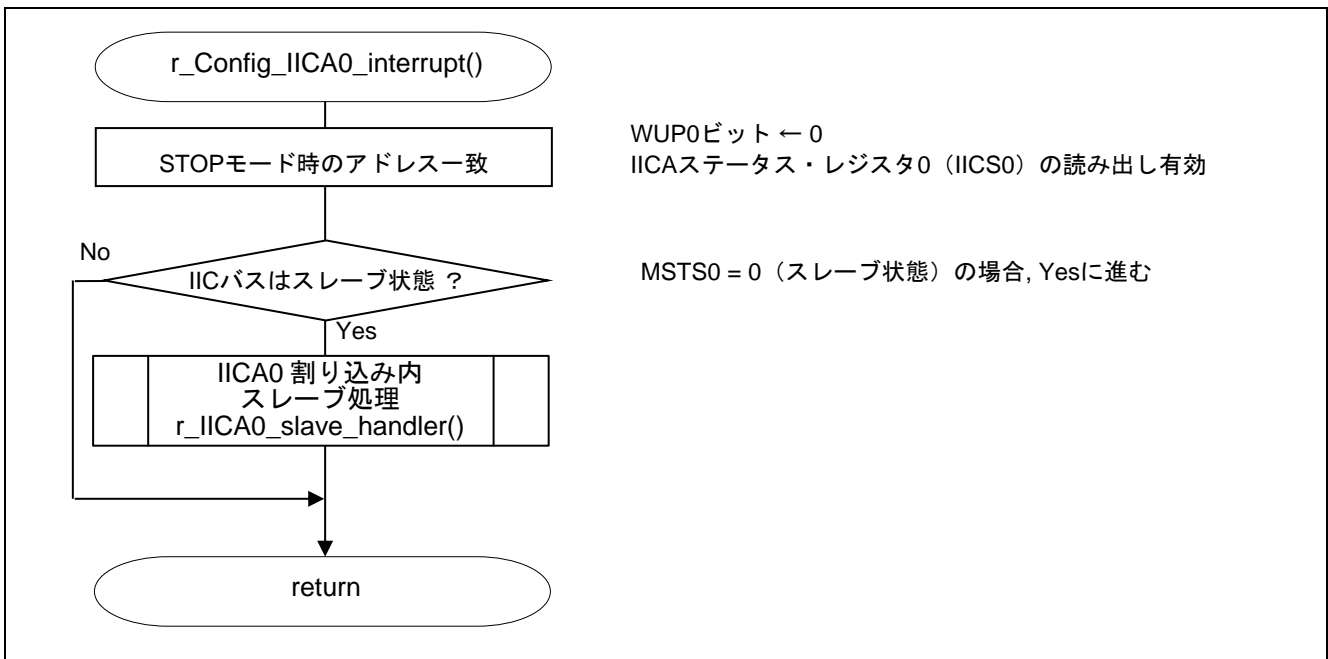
r_Config_IICA0_interrupt()

STOPモード時のアドレス一致

WUP0ビット ← 0
IICAステータス・レジスタ0（IICS0）の読み出し有効

No

IICバスはスレーブ状態 ?

MSTS0 = 0（スレーブ状態）の場合, Yesに進む

Yes

IICA0 割り込み内
スレーブ処理
r_IICA0_slave_handler()

return